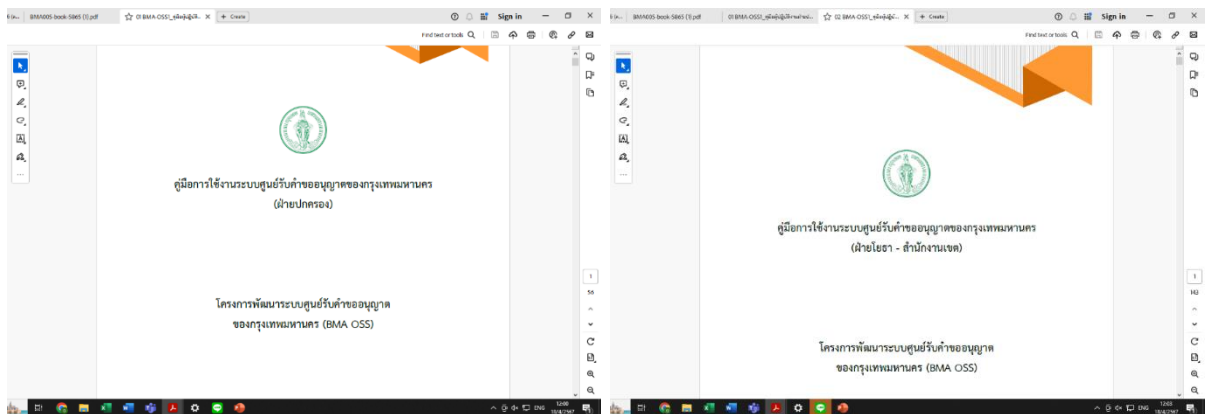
BMA005-book-5865 (1).pdf
01 BMA-OSS1_คู่มือผู้ใช้...
+ Create
Sign in
Find text or tools

คู่มือการใช้งานระบบศูนย์รับคำขออนุญาตของกรุงเทพมหานคร
(ฝ่ายปกครอง)

โครงการพัฒนาระบบศูนย์รับคำขออนุญาต
ของกรุงเทพมหานคร (BMA OSS)

1
56

ENG

BMA005-book-5865 (1).pdf
01 BMA-OSS1_คู่มือผู้ใช้งานฝ่ายปกครอง...
02 BMA-OSS1_คู่มือผู้ใช้...
+ Create
Sign in
Find text or tools

คู่มือการใช้งานระบบศูนย์รับคำขออนุญาตของกรุงเทพมหานคร
(ฝ่ายโยธา - สำนักงานเขต)

โครงการพัฒนาระบบศูนย์รับคำขออนุญาต
ของกรุงเทพมหานคร (BMA OSS)

1
110

ENG